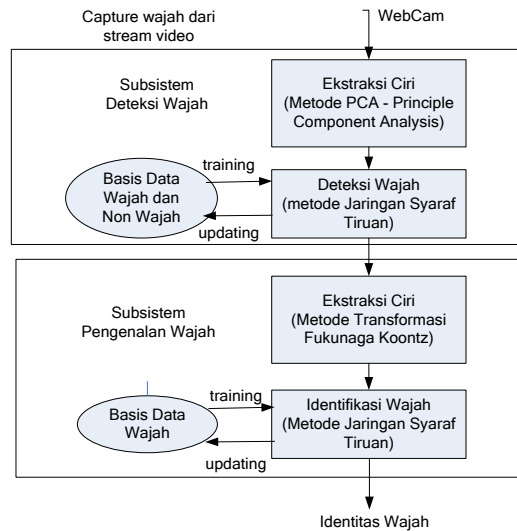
Capture wajah dari stream video

WebCam

Subsistem Deteksi Wajah

Ekstraksi Ciri (Metode PCA - Principle Component Analysis)

Basis Data Wajah dan Non Wajah

training

Deteksi Wajah (metode Jaringan Syaraf Tiruan)

updating

Subsistem Pengenalan Wajah

Ekstraksi Ciri (Metode Transformasi Fukunaga Koontz)

Basis Data Wajah

training

Identifikasi Wajah (Metode Jaringan Syaraf Tiruan)

updating

Identitas Wajah